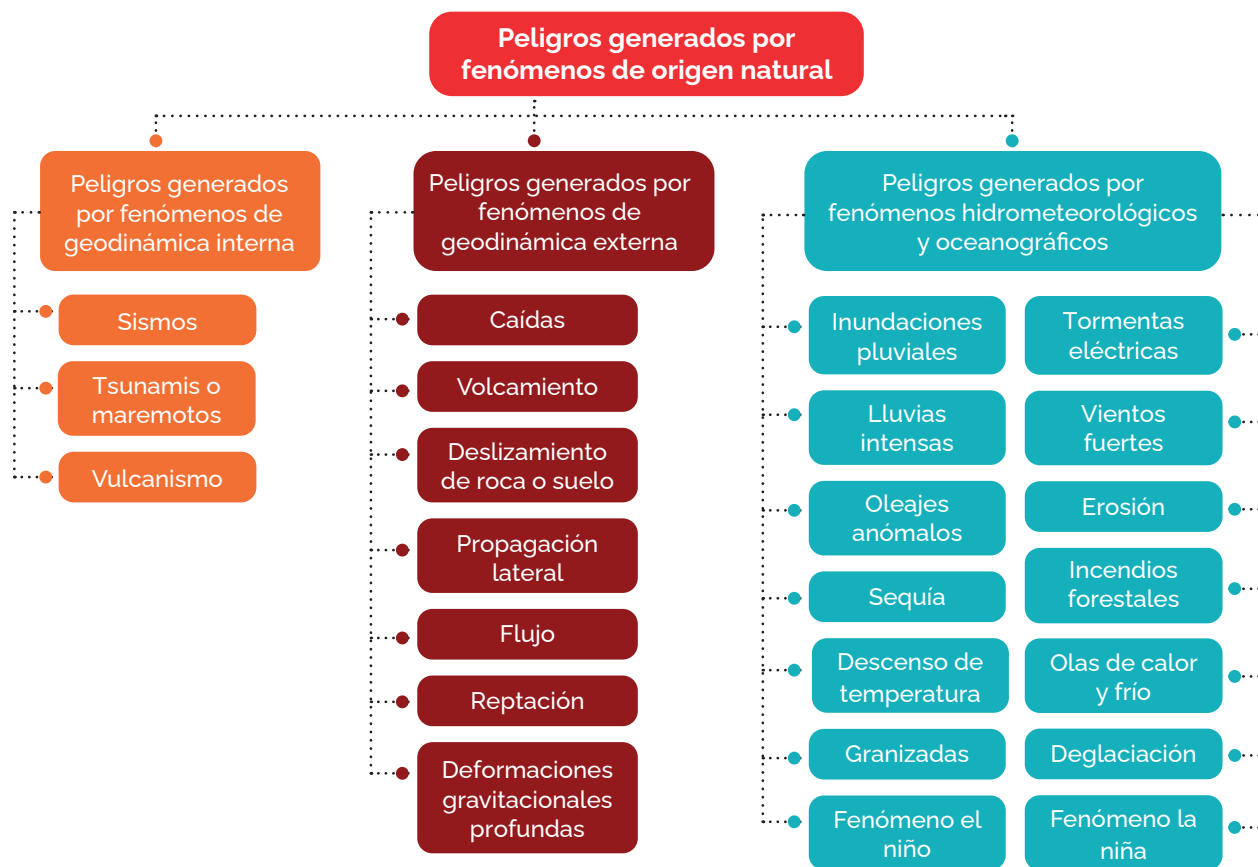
Peligros generados por fenómenos de origen natural

Peligros generados por fenómenos de geodinámica interna

Sismos

Tsunamis o maremotos

Vulcanismo

Peligros generados por fenómenos de geodinámica externa

Caídas

Volcamiento

Deslizamiento de roca o suelo

Propagación lateral

Flujo

Reptación

Deformaciones gravitacionales profundas

Peligros generados por fenómenos hidrometeorológicos y oceanográficos

Inundaciones pluviales

Lluvias intensas

Oleajes anómalos

Sequía

Descenso de temperatura

Granizadas

Fenómeno el niño

Tormentas eléctricas

Vientos fuertes

Erosión

Incendios forestales

Olas de calor y frío

Deglaciación

Fenómeno la niña